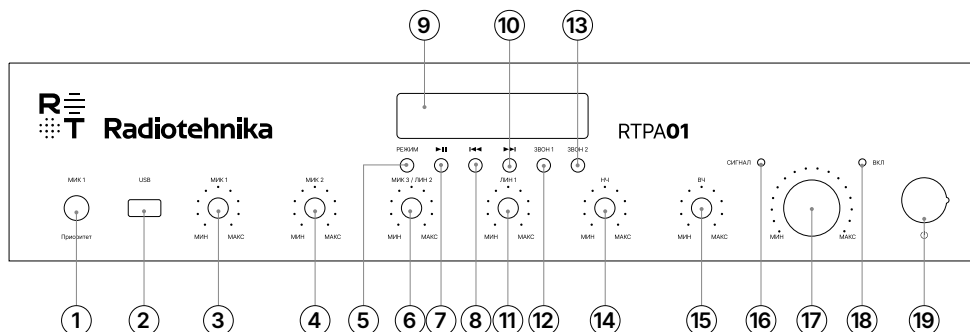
9
10
13

Radiotehnika

RTPA01

РЕЖИМ
ЗВОН 1
ЗВОН 2

МИК 1
Приоритет

USB

МИК 1
МИН МАКС

МИК 2
МИН МАКС

МИК 3 / ЛИН 2
МИН МАКС

ЛИН 1
МИН МАКС

НЧ
МИН МАКС

ВЧ
МИН МАКС

СИГНАЛ

ВКЛ

МИН МАКС

1 2 3 4 5 6 7 8 11 12 14 15 16 17 18 19